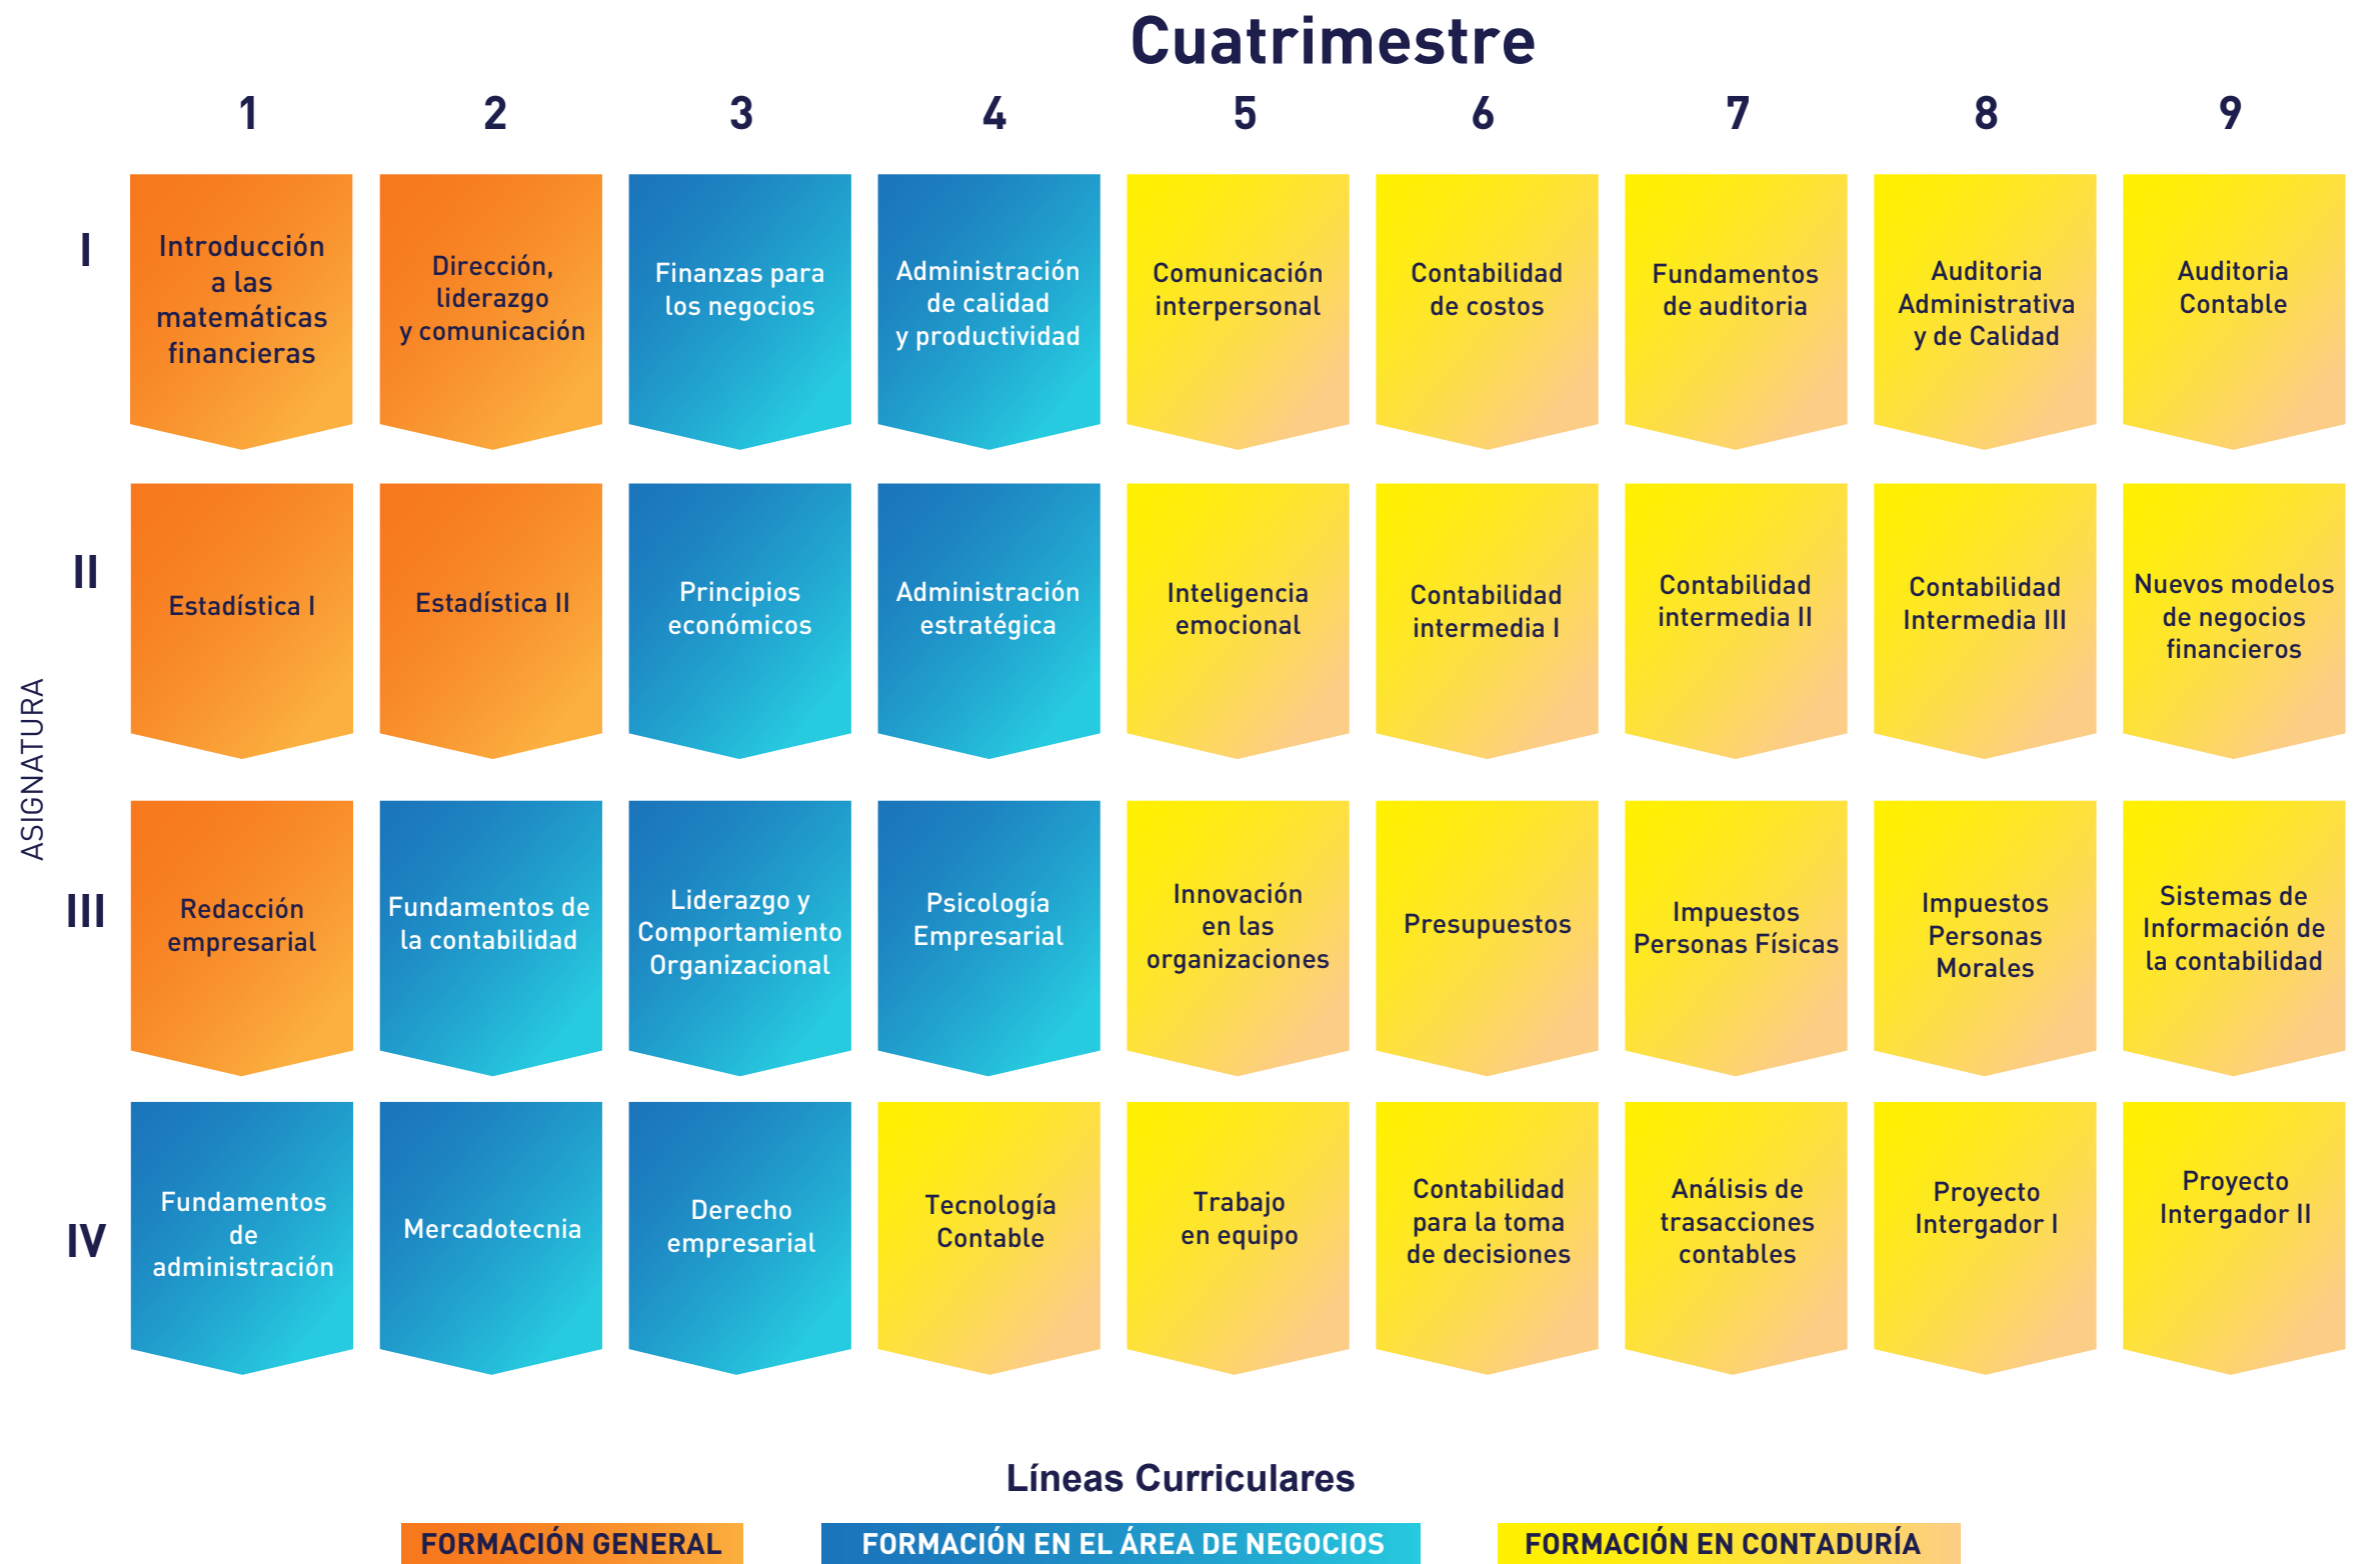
Cuatrimestre

ASIGNATURA

| | 1 | 2 | 3 | 4 | 5 | 6 | 7 | 8 | 9 |
|---|---|---|---|---|---|---|---|---|---|
| I | Introducción a las matemáticas financieras | Dirección, liderazgo y comunicación | Finanzas para los negocios | Administración de calidad y productividad | Comunicación interpersonal | Contabilidad de costos | Fundamentos de auditoria | Auditoria Administrativa y de Calidad | Auditoria Contable |
| II | Estadística I | Estadística II | Principios económicos | Administración estratégica | Inteligencia emocional | Contabilidad intermedia I | Contabilidad intermedia II | Contabilidad Intermedia III | Nuevos modelos de negocios financieros |
| III | Redacción empresarial | Fundamentos de la contabilidad | Liderazgo y Comportamiento Organizacional | Psicología Empresarial | Innovación en las organizaciones | Presupuestos | Impuestos Personas Físicas | Impuestos Personas Morales | Sistemas de Información de la contabilidad |
| IV | Fundamentos de administración | Mercadotecnia | Derecho empresarial | Tecnología Contable | Trabajo en equipo | Contabilidad para la toma de decisiones | Análisis de trasacciones contables | Proyecto Intergador I | Proyecto Intergador II |

Líneas Curriculares

FORMACIÓN GENERAL
FORMACIÓN EN EL ÁREA DE NEGOCIOS
FORMACIÓN EN CONTADURÍA